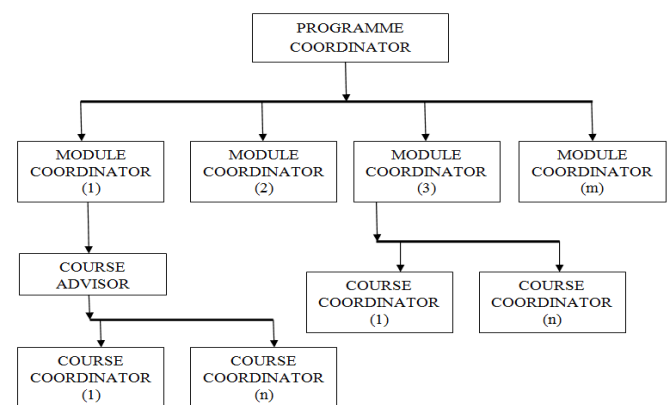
PROGRAMME COORDINATOR

MODULE COORDINATOR (1)

MODULE COORDINATOR (2)

MODULE COORDINATOR (3)

MODULE COORDINATOR (m)

COURSE ADVISOR

COURSE COORDINATOR (1)

COURSE COORDINATOR (n)

COURSE COORDINATOR (1)

COURSE COORDINATOR (n)